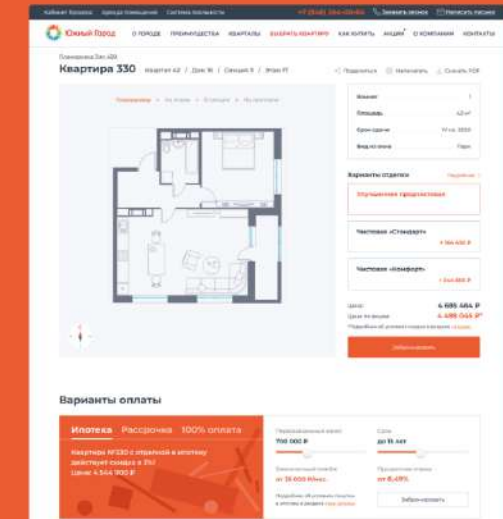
Кабинет Клиента  Аренда помещений  Система лояльности  +7 (846) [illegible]  Заказать звонок  Написать письмо

Южный Город  О ГОРОДЕ  ПРЕИМУЩЕСТВА  КВАРТАЛЫ  ВЫБРАТЬ КВАРТИРУ  КАК КУПИТЬ  АКЦИИ  О КОМПАНИИ  КОНТАКТЫ

Планировка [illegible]

Квартира 330  Квартал 42  Дом 16  Секция 3  Этаж 17

Поделиться  Напечатать  Скачать PDF

Планировка  На этаже  В секции  На квартале

Комнат  1
Площадь  42 м²
Срок сдачи  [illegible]
Вид из окна  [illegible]

Варианты отделки  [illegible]

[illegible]

Чистовая «Стандарт»
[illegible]

Чистовая «Комфорт»
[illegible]

Цена  4 695 464 ₽
Цена по акции  4 499 044 ₽
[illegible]

Забронировать

Варианты оплаты

Ипотека  Рассрочка  100% оплата

Квартира №330 с отделкой в ипотеку действует скидка в 3%! Цена: 4 544 900 ₽

Первоначальный взнос  700 000 ₽
Срок  до 15 лет
Ежемесячный платеж  от 31 600 ₽/мес.
Процентная ставка  от 6,49%
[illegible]
Забронировать